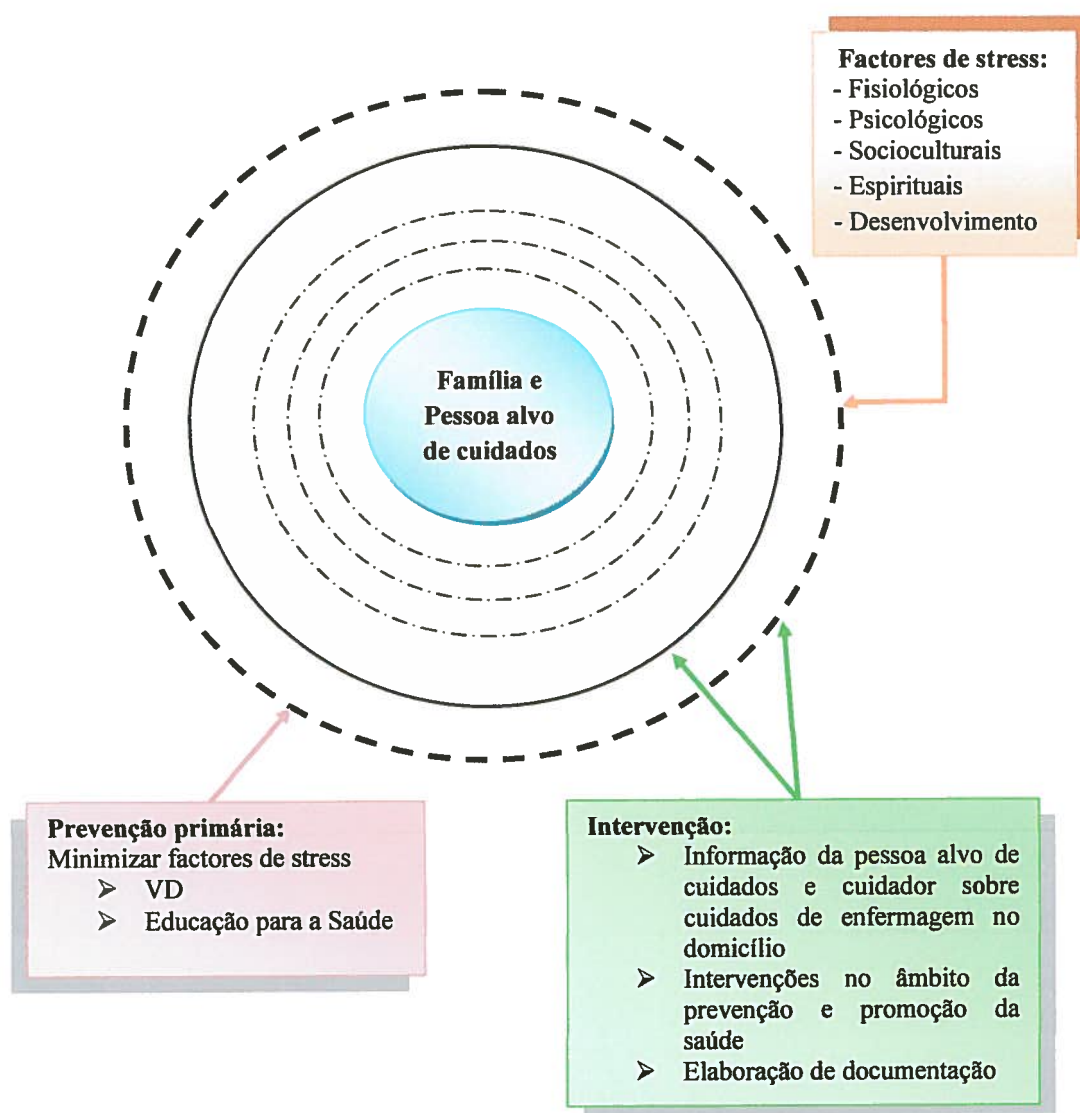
Factores de stress:
- Fisiológicos
- Psicológicos
- Socioculturais
- Espirituais
- Desenvolvimento

Família e Pessoa alvo de cuidados

Prevenção primária:
Minimizar factores de stress
➢ VD
➢ Educação para a Saúde

Intervenção:
➢ Informação da pessoa alvo de cuidados e cuidador sobre cuidados de enfermagem no domicílio
➢ Intervenções no âmbito da prevenção e promoção da saúde
➢ Elaboração de documentação